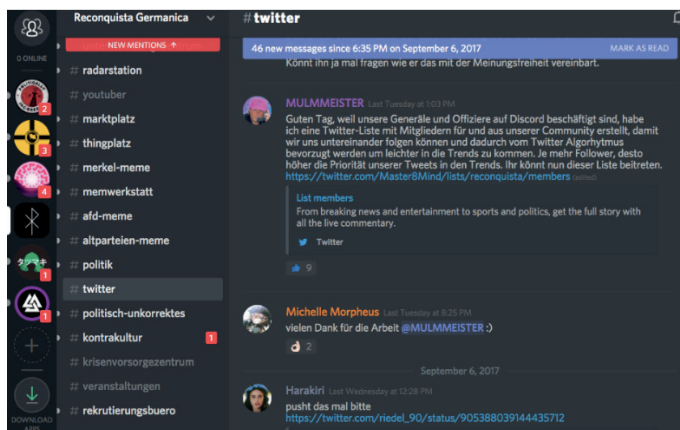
0 ONLINE

2

3

4

1

1

DOWNLOAD APPS

Reconquista Germanica

NEW MENTIONS ↑

# radarstation
# youtuber
# marktplatz
# thingplatz
# merkel-meme
# memwerkstatt
# afd-meme
# altparteien-meme
# politik
# twitter
# politisch-unkorrektes
# kontrakultur 1
# krisenvorsorgezentrum
# veranstaltungen
# rekrutierungsbuero

# twitter

46 new messages since 6:35 PM on September 6, 2017 MARK AS READ

Könnt ihn ja mal fragen wie er das mit der Meinungsfreiheit vereinbart.

MULMMEISTER Last Tuesday at 1:03 PM
Guten Tag, weil unsere Generäle und Offiziere auf Discord beschäftigt sind, habe ich eine Twitter-Liste mit Mitgliedern für und aus unserer Community erstellt, damit wir uns untereinander folgen können und dadurch vom Twitter Algorhytmus bevorzugt werden um leichter in die Trends zu kommen. Je mehr Follower, desto höher die Priorität unserer Tweets in den Trends. Ihr könnt nun dieser Liste beitreten.
https://twitter.com/Master8Mind/lists/reconquista/members (edited)

List members
From breaking news and entertainment to sports and politics, get the full story with all the live commentary.
Twitter

👍 9

Michelle Morpheus Last Tuesday at 8:25 PM
vielen Dank für die Arbeit @MULMMEISTER :)
👌 2

September 6, 2017

Harakiri Last Wednesday at 12:28 PM
pusht das mal bitte
https://twitter.com/riedel_90/status/905388039144435712